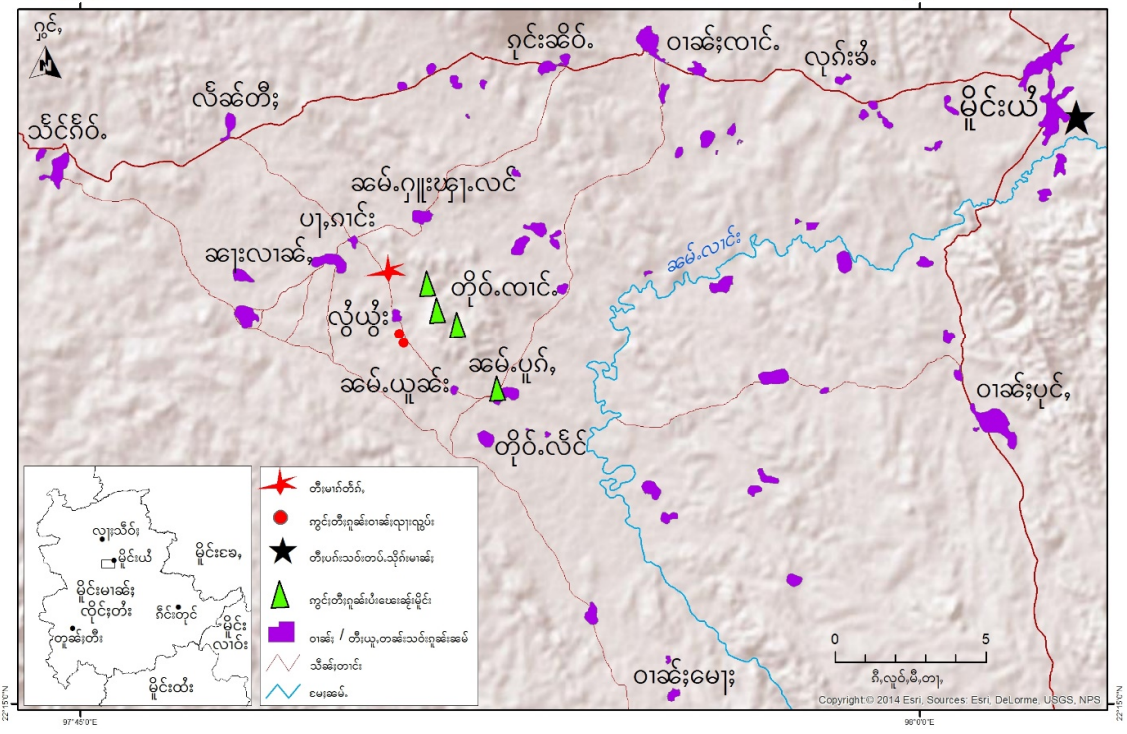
ၵႂၼ်ႇ

ၵူင်းဢိဝ်ႉ

ဝၢၼ်ႈလၢင်ႉ

လုၵ်းၶိူဝ်း

မိူင်းယႆ

လ်ၼ်တီႈ

သိင်ၵ်ဝ်ႉ

ဢမ်ႇၵူဵးၽႃႇလင်

ပၢႇၵၢင်း

ဢႄးလၢၼ်ႉ

တိုဝ်ႉလၢင်ႉ

လွႆယွႆး

ဢမ်ႇပူၵ်ႈ

ဢမ်ႇယူၼ်း

ဝၢၼ်ႈပုင်ႈ

တိုဝ်ႉလႅင်

ဢမ်ႇလၢင်း

ဝၢၼ်ႈမေႃႇ

လူးသီဝ်ႇ
မိူင်းယႆ
မိူင်းၽဝ်ႇ
မိူင်းမၢၼ်း
လိုင်းတီး
ၵိဝ်းတုင်
မိူင်း
လၢဝ်း
တွၼ်ႈတီး
မိူင်းထီး

တီႈမၢၵ်ထၵ်ႇ
ၵွင်းတီႈၵူၼ်းဝၢၼ်ႈလၢႆလွႆး
တီႈပၵ်းသဝ်းတပ်ႉသိုၵ်းမၢၼ်း
ၵွင်းတီႈၵူၼ်းပဵၼ်ယေးၶႅၼ်မိူင်း
ဝၢၼ်ႈ / တီႈယူႇတၼ်းသင်ၵူၼ်းၼမ်
သိၼ်ႈတၢင်း
ၼမ်ႉၼမ်ႉ

0 5
ၵီႇလူဝ်ႇမီႇတႃႇ

Copyright:© 2014 Esri, Sources: Esri, DeLorme, USGS, NPS

97°45'0"E
98°0'0"E
22°15'0"N
22°15'0"N